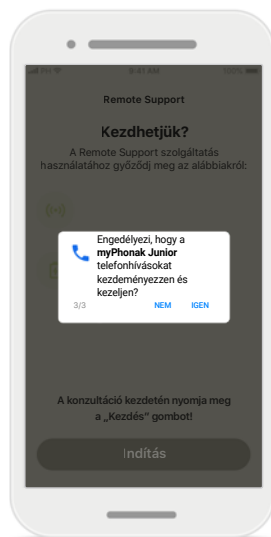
9:41 AM

Remote Support

Kezdhetjük?

A Remote Support szolgáltatás használatához győződj meg az alábbiakról:

Engedélyezi, hogy a **myPhonak Junior** telefonhívásokat kezdeményezzen és kezeljen?

3/3

NEM

IGEN

A konzultáció kezdetén nyomja meg a „Kezdés" gombot!

Indítás